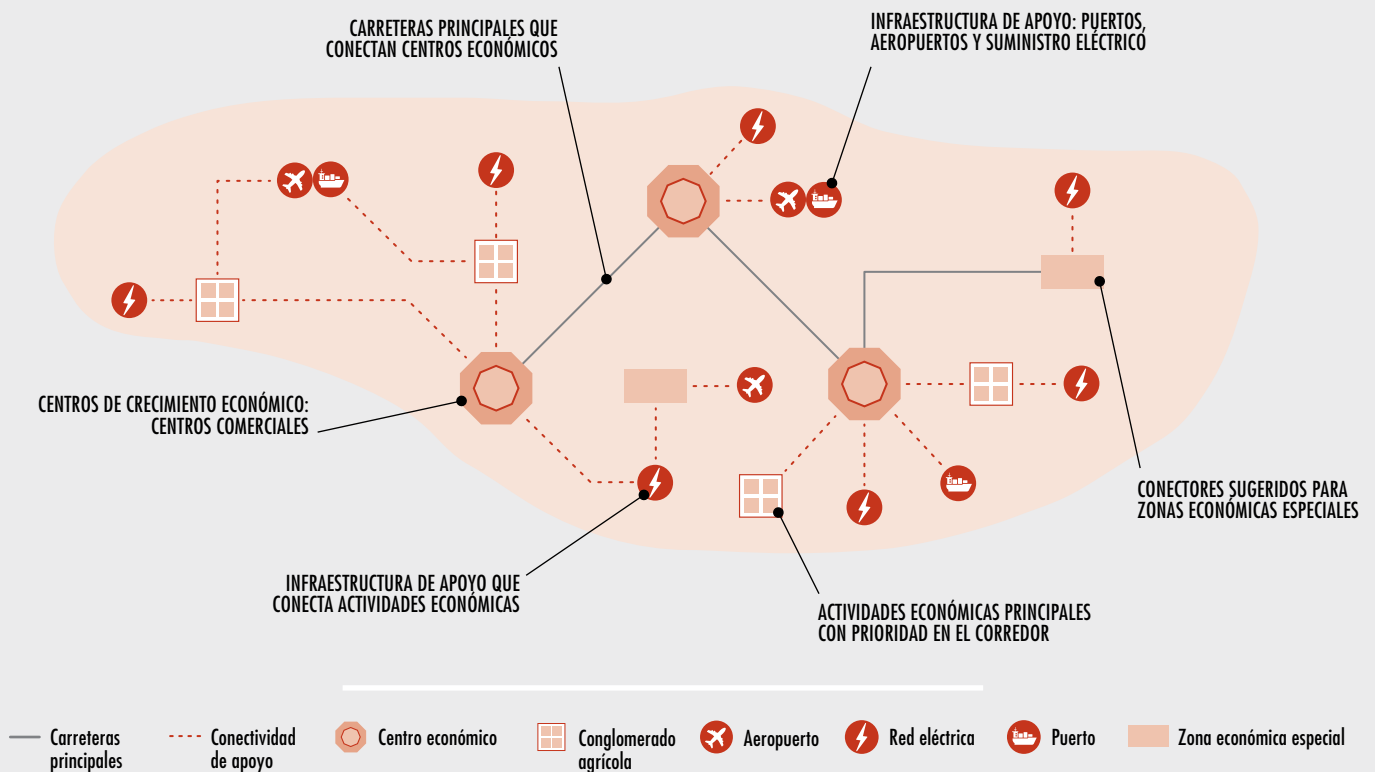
CARRETERAS PRINCIPALES QUE CONECTAN CENTROS ECONÓMICOS

INFRAESTRUCTURA DE APOYO: PUERTOS, AEROPUERTOS Y SUMINISTRO ELÉCTRICO

CENTROS DE CRECIMIENTO ECONÓMICO: CENTROS COMERCIALES

CONECTORES SUGERIDOS PARA ZONAS ECONÓMICAS ESPECIALES

INFRAESTRUCTURA DE APOYO QUE CONECTA ACTIVIDADES ECONÓMICAS

ACTIVIDADES ECONÓMICAS PRINCIPALES CON PRIORIDAD EN EL CORREDOR

Carreteras principales
Conectividad de apoyo
Centro económico
Conglomerado agrícola
Aeropuerto
Red eléctrica
Puerto
Zona económica especial